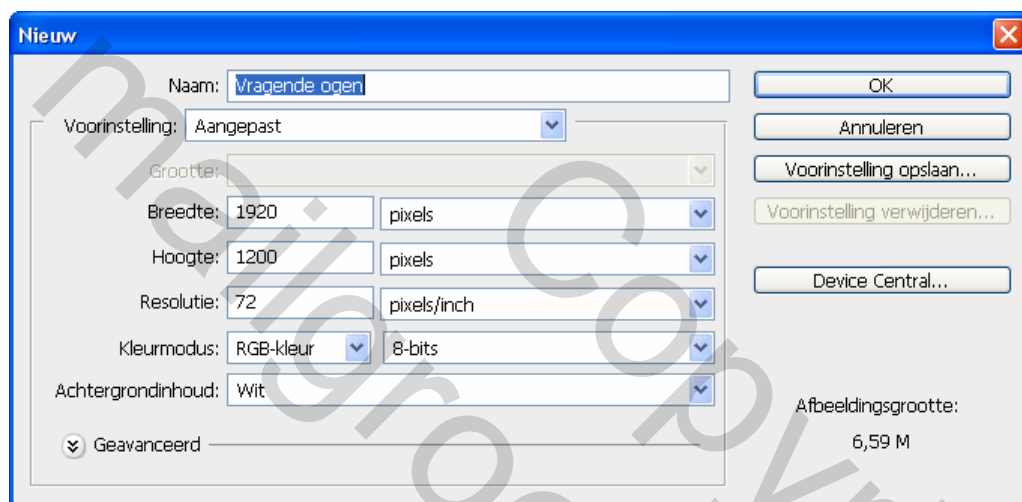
Nieuw

Naam: Vragende ogen

Voorinstelling: Aangepast

Grootte:

Breedte: 1920 pixels

Hoogte: 1200 pixels

Resolutie: 72 pixels/inch

Kleurmodus: RGB-kleur 8-bits

Achtergrondinhoud: Wit

Geavanceerd

OK

Annuleren

Voorinstelling opslaan...

Voorinstelling verwijderen...

Device Central...

Afbeeldingsgrootte:

6,59 M

mailgroep Copyright